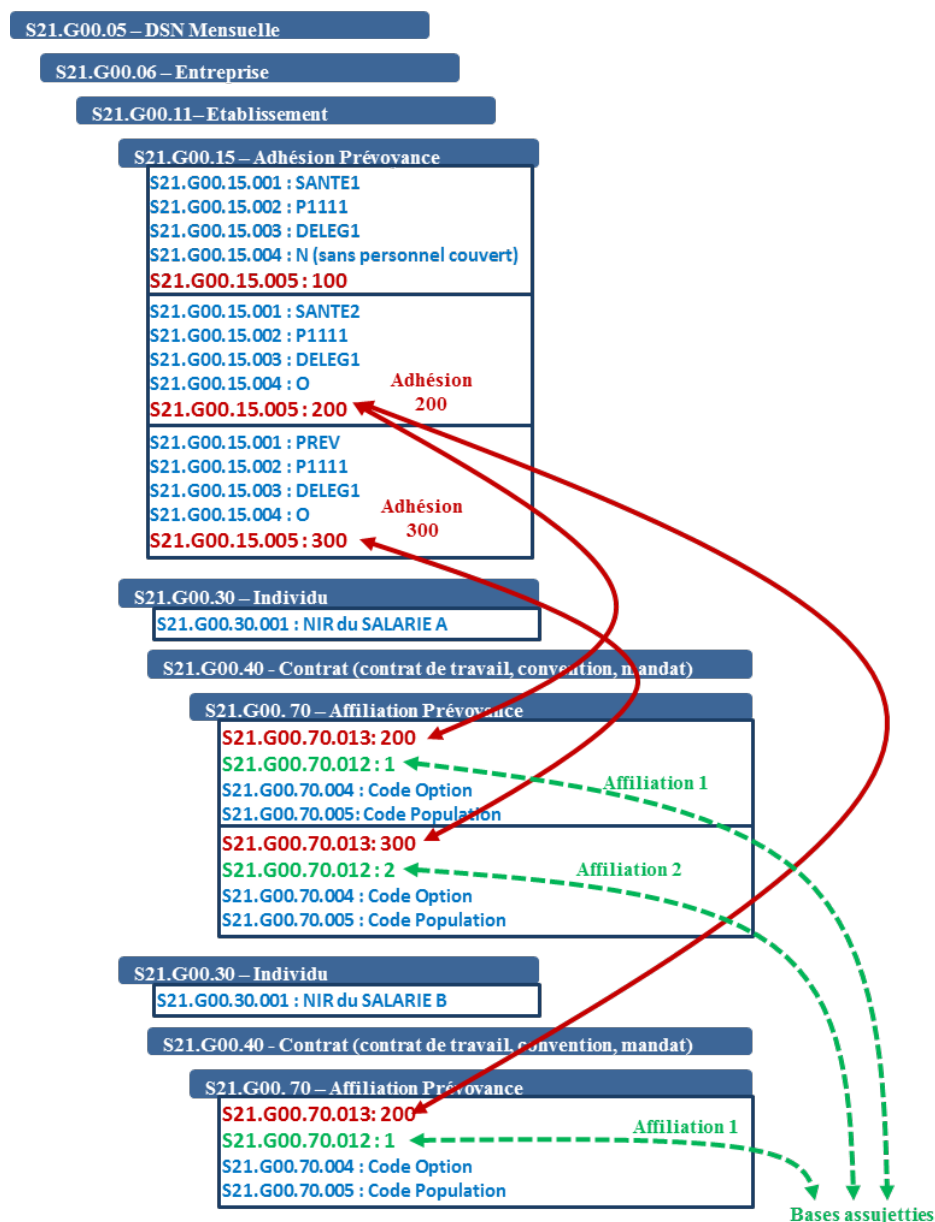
S21.G00.05 – DSN Mensuelle

S21.G00.06 – Entreprise

S21.G00.11– Etablissement

S21.G00.15 – Adhésion Prévoyance

S21.G00.15.001 : SANTE1
S21.G00.15.002 : P1111
S21.G00.15.003 : DELEG1
S21.G00.15.004 : N (sans personnel couvert)
S21.G00.15.005 : 100

S21.G00.15.001 : SANTE2
S21.G00.15.002 : P1111
S21.G00.15.003 : DELEG1
S21.G00.15.004 : O
S21.G00.15.005 : 200

Adhésion 200

S21.G00.15.001 : PREV
S21.G00.15.002 : P1111
S21.G00.15.003 : DELEG1
S21.G00.15.004 : O
S21.G00.15.005 : 300

Adhésion 300

S21.G00.30 – Individu
S21.G00.30.001 : NIR du SALARIE A

S21.G00.40 - Contrat (contrat de travail, convention, mandat)

S21.G00. 70 – Affiliation Prévoyance

S21.G00.70.013: 200
S21.G00.70.012 : 1
S21.G00.70.004 : Code Option
S21.G00.70.005: Code Population

Affiliation 1

S21.G00.70.013: 300
S21.G00.70.012 : 2
S21.G00.70.004 : Code Option
S21.G00.70.005 : Code Population

Affiliation 2

S21.G00.30 – Individu
S21.G00.30.001 : NIR du SALARIE B

S21.G00.40 - Contrat (contrat de travail, convention, mandat)

S21.G00. 70 – Affiliation Prévoyance

S21.G00.70.013: 200
S21.G00.70.012 : 1
S21.G00.70.004 : Code Option
S21.G00.70.005 : Code Population

Affiliation 1

Bases assujetties